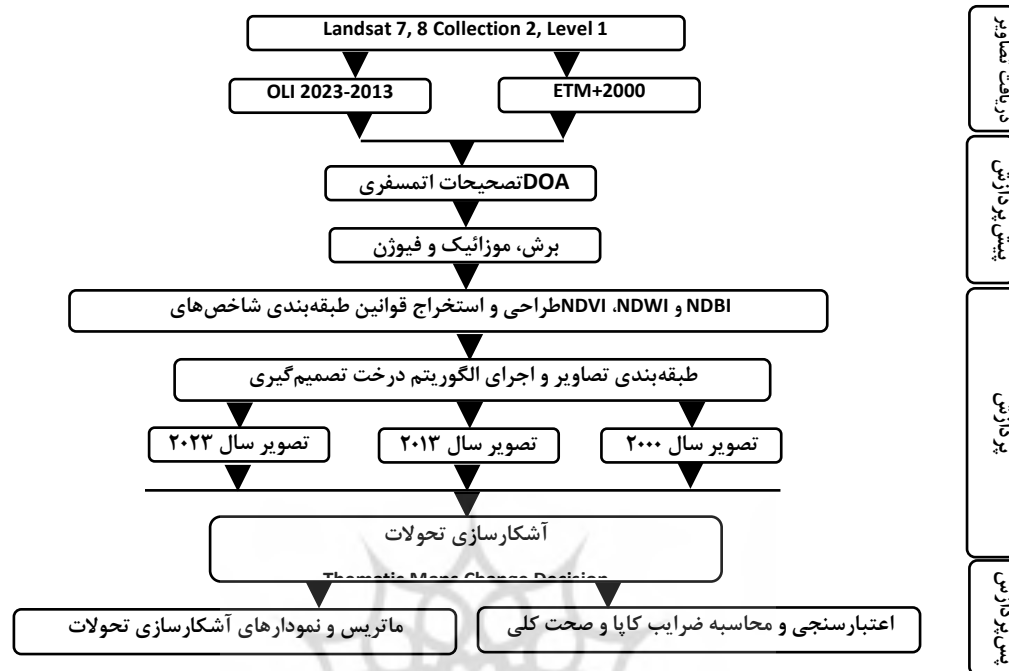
Landsat 7, 8 Collection 2, Level 1

OLI 2023-2013

ETM+2000

DOAتصحیحات اتمسفری

برش، موزائیک و فیوژن

NDBI و NDWI، NDVIطراحی و استخراج قوانین طبقه‌بندی شاخص‌های

طبقه‌بندی تصاویر و اجرای الگوریتم درخت تصمیم‌گیری

تصویر سال ۲۰۰۰

تصویر سال ۲۰۱۳

تصویر سال ۲۰۲۳

آشکارسازی تحولات

Thematic Maps Change Decision

اعتبارسنجی و محاسبه ضرایب کاپا و صحت کلی

ماتریس و نمودارهای آشکارسازی تحولات

دریافت تصاویر

پیش‌پردازش

پردازش

پس‌پردازش